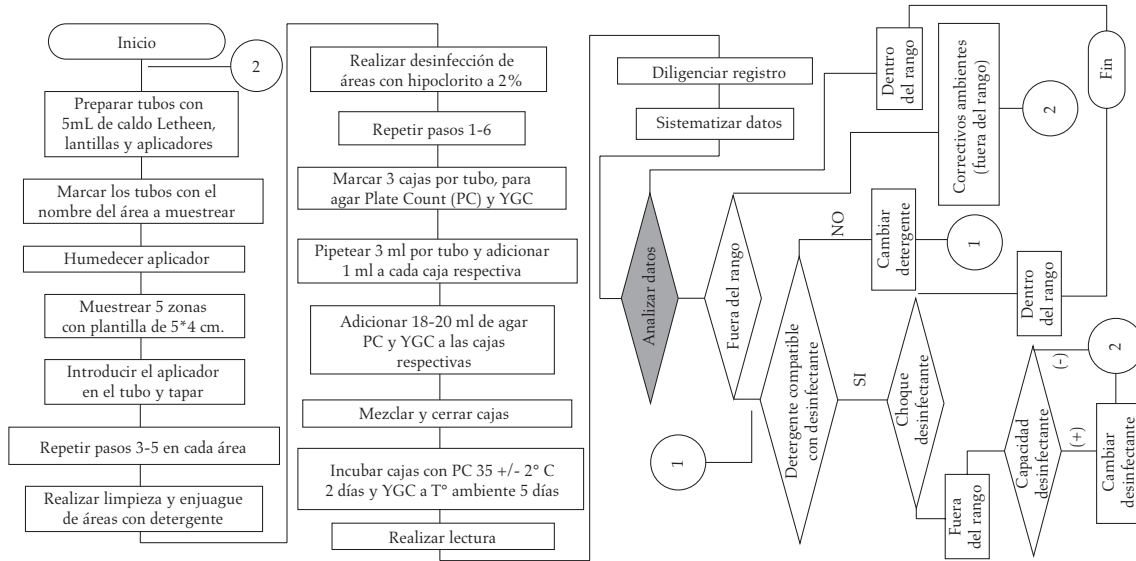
Inicio

2

Preparar tubos con 5mL de caldo Letheen, lantillas y aplicadores

Marcar los tubos con el nombre del área a muestrear

Humedecer aplicador

Muestrear 5 zonas con plantilla de 5*4 cm.

Introducir el aplicador en el tubo y tapar

Repetir pasos 3-5 en cada área

Realizar limpieza y enjuague de áreas con detergente

Realizar desinfección de áreas con hipoclorito a 2%

Repetir pasos 1-6

Marcar 3 cajas por tubo, para agar Plate Count (PC) y YGC

Pipetear 3 ml por tubo y adicionar 1 ml a cada caja respectiva

Adicionar 18-20 ml de agar PC y YGC a las cajas respectivas

Mezclar y cerrar cajas

Incubar cajas con PC 35 +/- 2° C 2 días y YGC a T° ambiente 5 días

Realizar lectura

Diligenciar registro

Sistematizar datos

Analizar datos

Fuera del rango

Dentro del rango

Correctivos ambientes (fuera del rango)

2

Fin

NO

Cambiar detergente

1

Dentro del rango

Detergente compatible con desinfectante

SI

Choque desinfectante

1

2

Capacidad desinfectante

(-)

(+)

Fuera del rango

Cambiar desinfectante